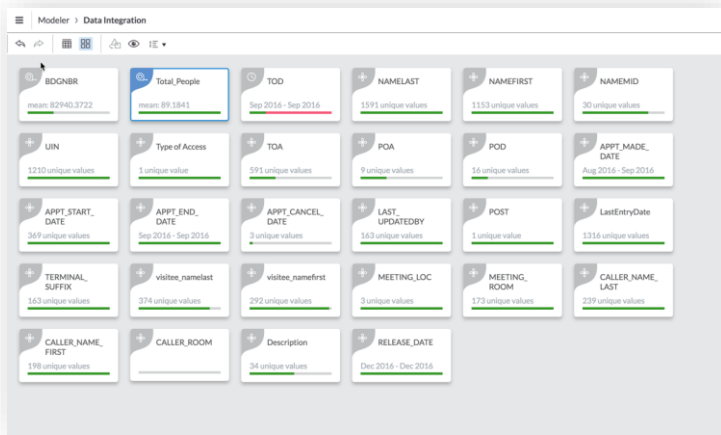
Modeler > Data Integration

BDGNBR
mean: 82940.3722

Total_People
mean: 89.1841

TOD
Sep 2016 - Sep 2016

NAMELAST
1591 unique values

NAMEFIRST
1153 unique values

NAMEMID
30 unique values

UIN
1210 unique values

Type of Access
1 unique value

TOA
591 unique values

POA
9 unique values

POD
16 unique values

APPT_MADE_DATE
Aug 2016 - Sep 2016

APPT_START_DATE
369 unique values

APPT_END_DATE
Sep 2016 - Sep 2016

APPT_CANCEL_DATE
3 unique values

LAST_UPDATEDBY
163 unique values

POST
1 unique value

LastEntryDate
1316 unique values

TERMINAL_SUFFIX
163 unique values

visitee_namelast
374 unique values

visitee_namefirst
292 unique values

MEETING_LOC
3 unique values

MEETING_ROOM
173 unique values

CALLER_NAME_LAST
239 unique values

CALLER_NAME_FIRST
198 unique values

CALLER_ROOM

Description
34 unique values

RELEASE_DATE
Dec 2016 - Dec 2016